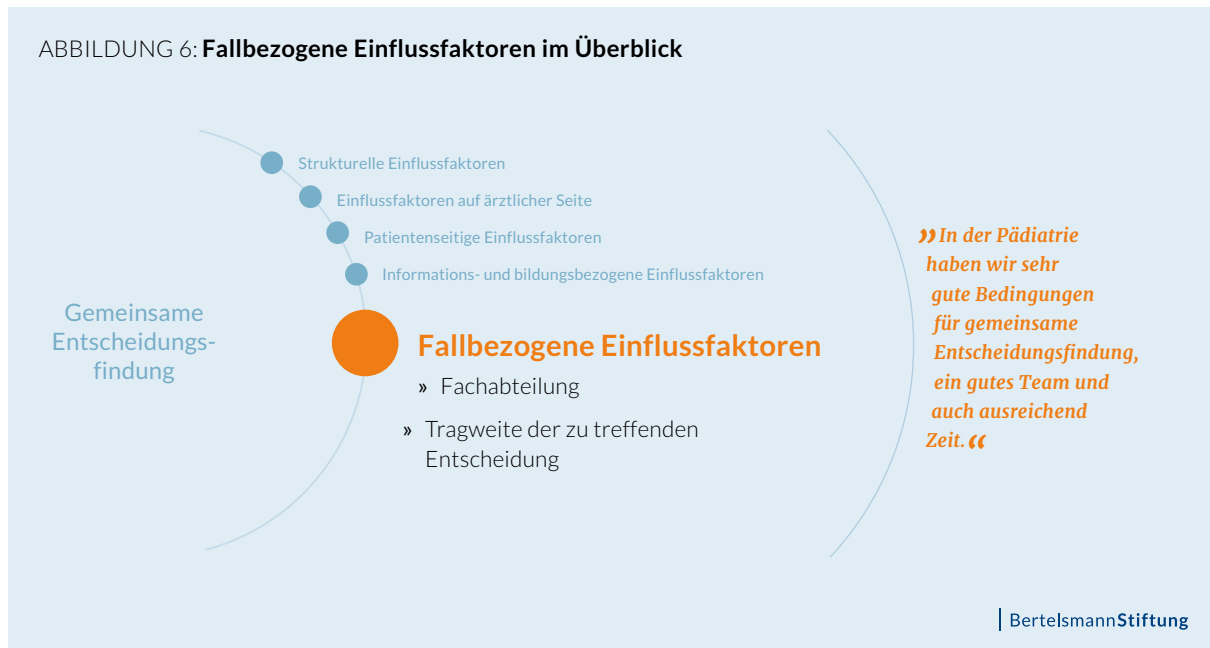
ABBILDUNG 6: **Fallbezogene Einflussfaktoren im Überblick**

Strukturelle Einflussfaktoren

Einflussfaktoren auf ärztlicher Seite

Patientenseitige Einflussfaktoren

Informations- und bildungsbezogene Einflussfaktoren

Gemeinsame Entscheidungsfindung

Fallbezogene Einflussfaktoren

» Fachabteilung

» Tragweite der zu treffenden Entscheidung

»In der Pädiatrie haben wir sehr gute Bedingungen für gemeinsame Entscheidungsfindung, ein gutes Team und auch ausreichend Zeit.«

BertelsmannStiftung